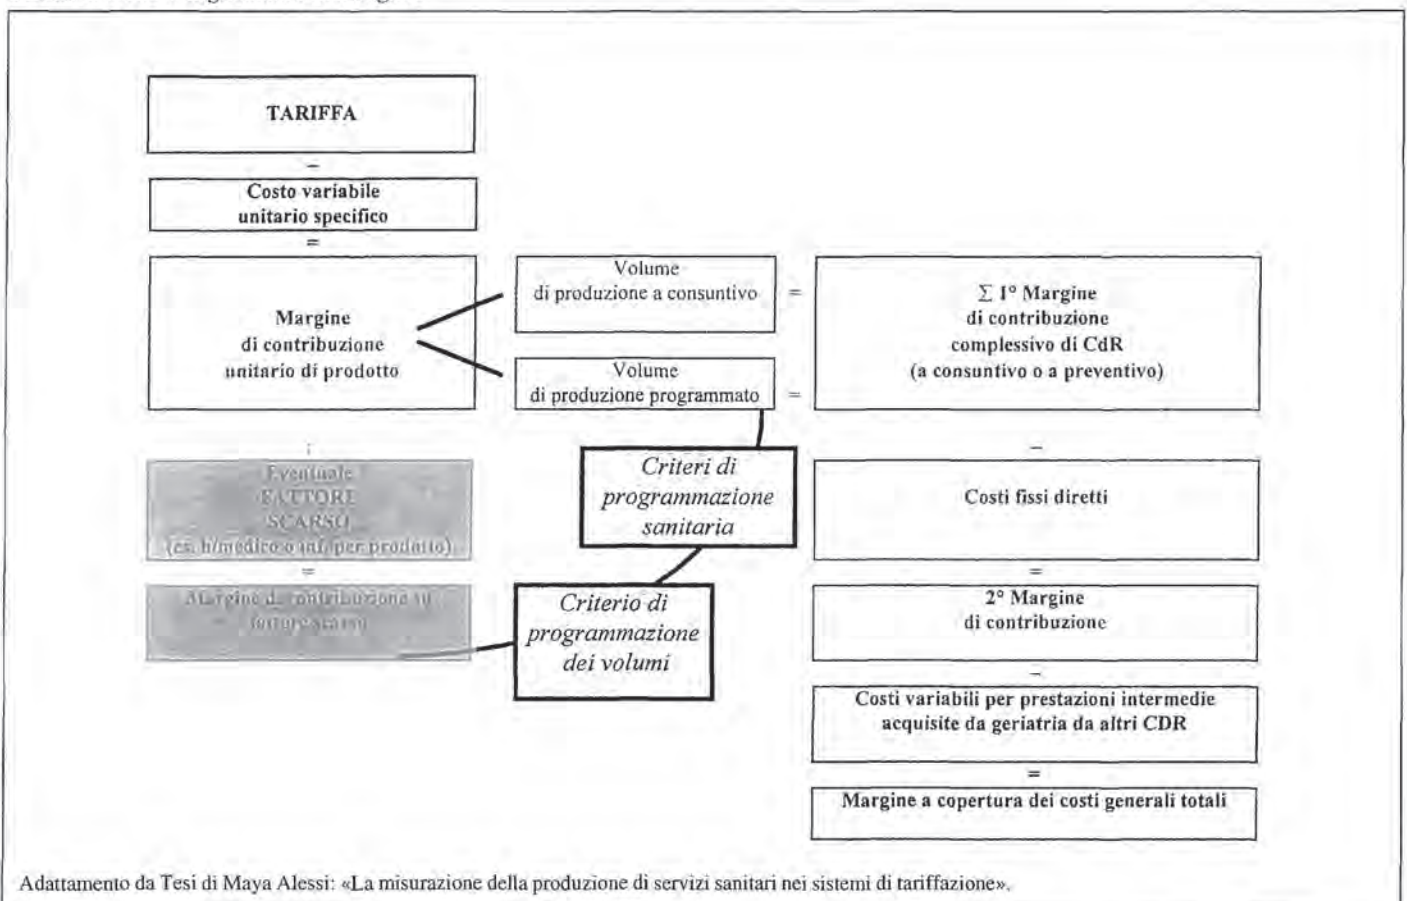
TARIFFA

–

Costo variabile unitario specifico

=

Margine di contribuzione unitario di prodotto

Volume di produzione a consuntivo

=

Volume di produzione programmato

=

Σ I° Margine di contribuzione complessivo di CdR (a consuntivo o a preventivo)

:

Eventuale FATTORE SCARSO (es. h/medico o inf. per prodotto)

=

Margine di contribuzione su fattore scarso

Criteri di programmazione sanitaria

Criterio di programmazione dei volumi

–

Costi fissi diretti

=

2° Margine di contribuzione

–

Costi variabili per prestazioni intermedie acquisite da geriatria da altri CDR

=

Margine a copertura dei costi generali totali

Adattamento da Tesi di Maya Alessi: «La misurazione della produzione di servizi sanitari nei sistemi di tariffazione».